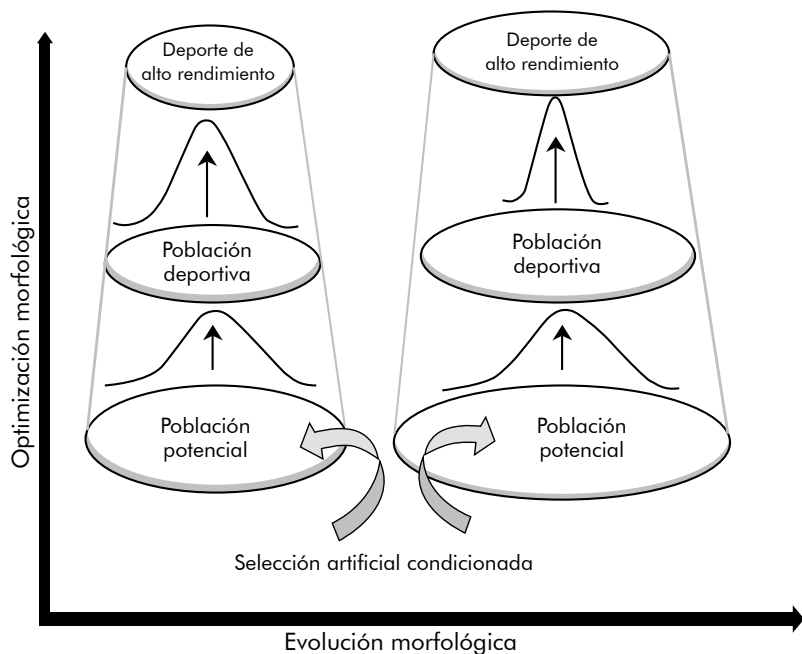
Optimización morfológica

Deporte de alto rendimiento

Población deportiva

Población potencial

Deporte de alto rendimiento

Población deportiva

Población potencial

Selección artificial condicionada

Evolución morfológica